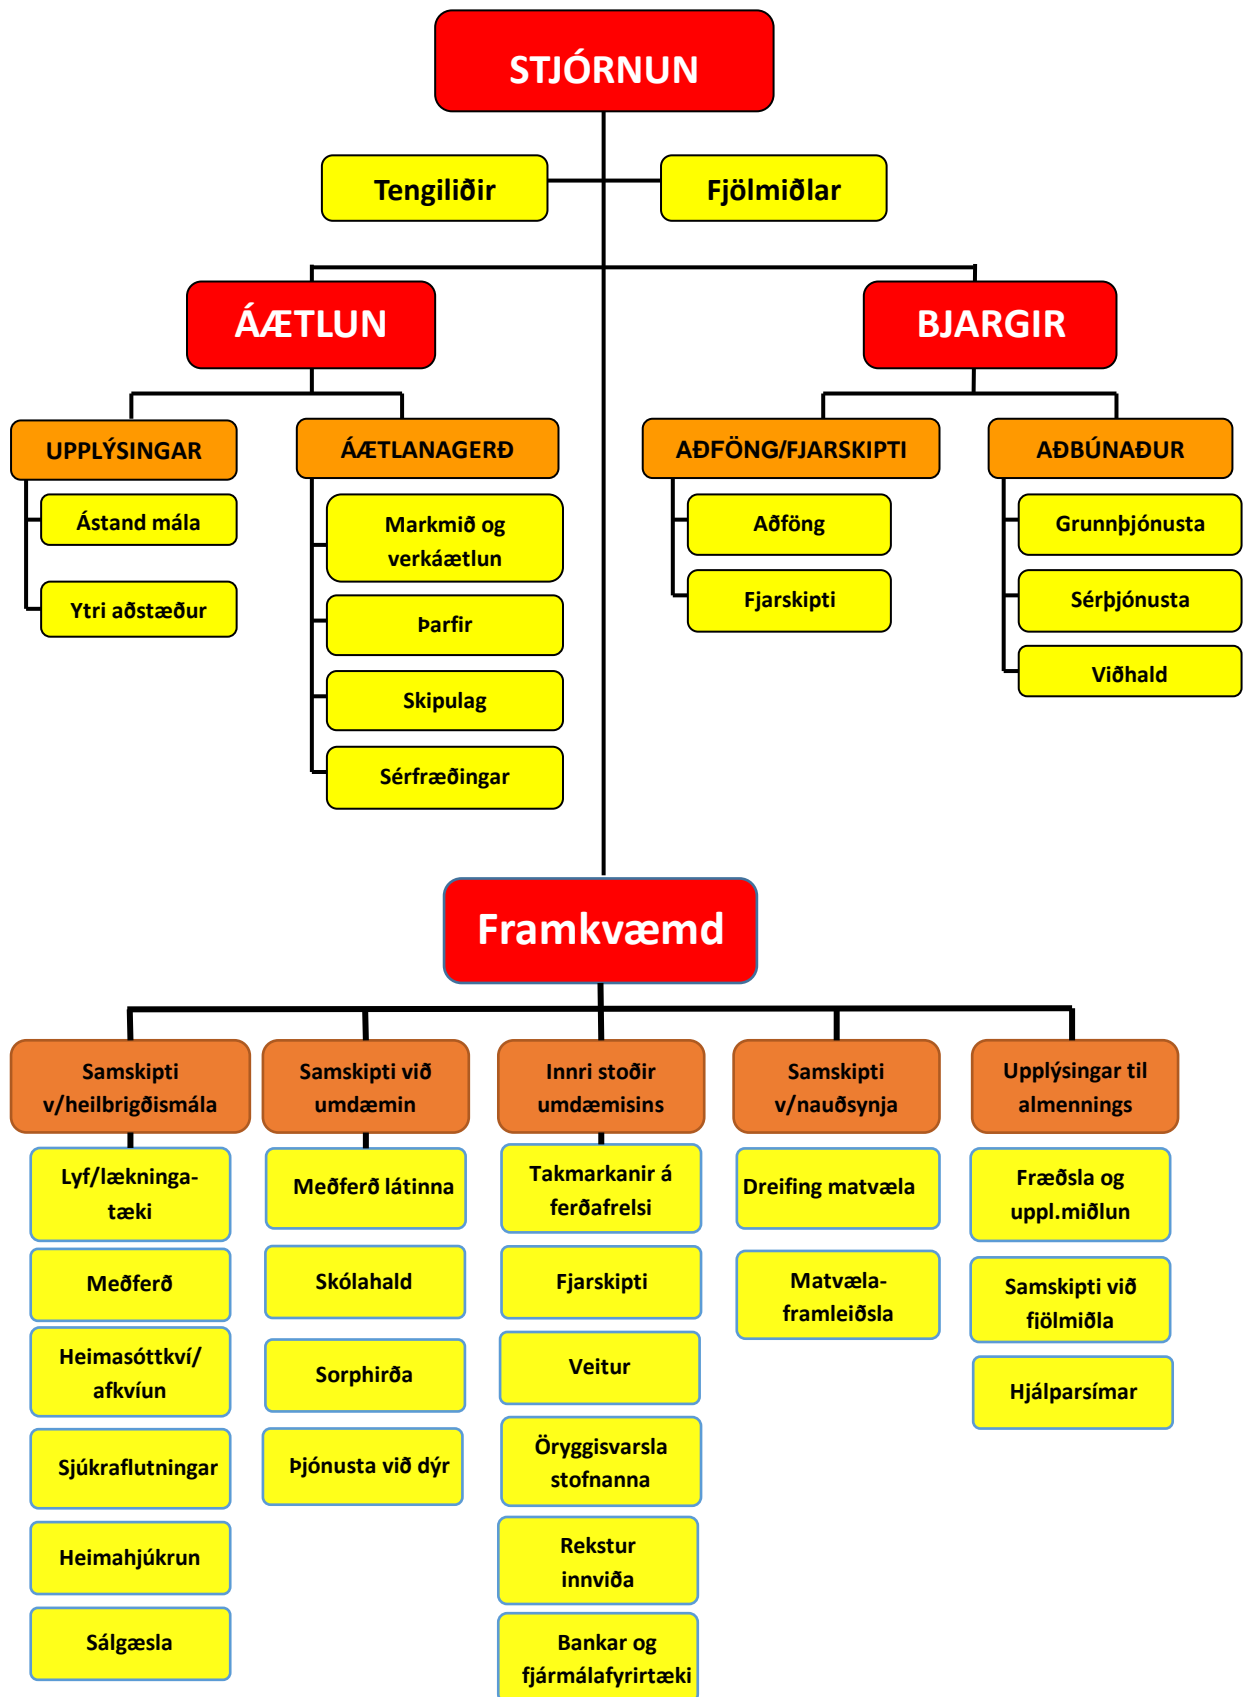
STJÓRNUN

Tengiliðir

Fjölmiðlar

ÁÆTLUN

BJARGIR

UPPLÝSINGAR

Ástand mála

Ytri aðstæður

ÁÆTLANAGERÐ

Markmið og verkáætlun

Þarfir

Skipulag

Sérfræðingar

AÐFÖNG/FJARSKIPTI

Aðföng

Fjarskipti

AÐBÚNAÐUR

Grunnþjónusta

Sérþjónusta

Viðhald

Framkvæmd

Samskipti v/heilbrigðismála

Lyf/lækningatæki

Meðferð

Heimasóttkví/ afkvíun

Sjúkraflutningar

Heimahjúkrun

Sálgæsla

Samskipti við umdæmin

Meðferð látinna

Skólahald

Sorphirða

Þjónusta við dýr

Innri stoðir umdæmisins

Takmarkanir á ferðafrelsi

Fjarskipti

Veitur

Öryggisvarsla stofnanna

Rekstur innviða

Bankar og fjármálafyrirtæki

Samskipti v/nauðsynja

Dreifing matvæla

Matvælaframleiðsla

Upplýsingar til almennings

Fræðsla og uppl.miðlun

Samskipti við fiölmiðla

Hjálparsímar